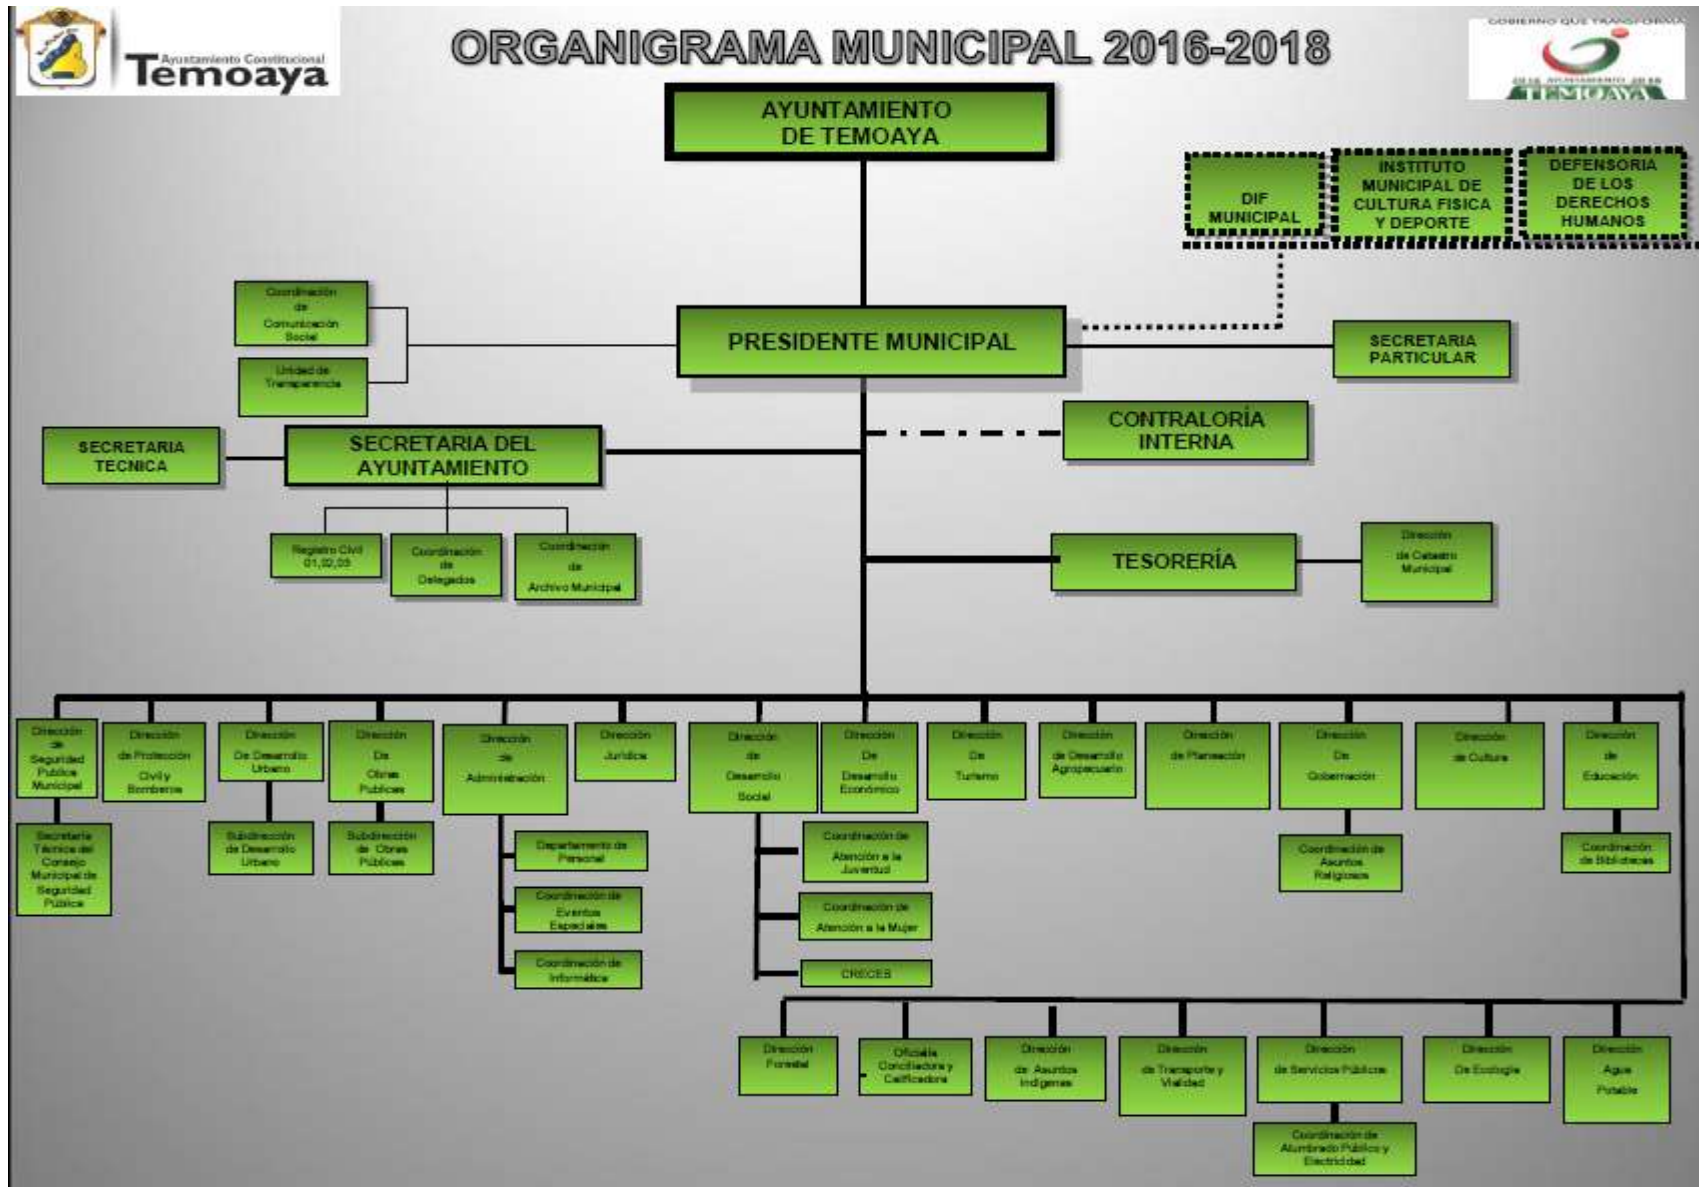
Ayuntamiento Constitucional Temoaya

ORGANIGRAMA MUNICIPAL 2016-2018

GOBIERNO QUE TRANSFORMA
TEMOAYA

AYUNTAMIENTO DE TEMOAYA

DIF MUNICIPAL

INSTITUTO MUNICIPAL DE CULTURA FISICA Y DEPORTE

DEFENSORIA DE LOS DERECHOS HUMANOS

Coordinación de Comunicación Social

Unidad de Transparencia

PRESIDENTE MUNICIPAL

SECRETARIA PARTICULAR

CONTRALORÍA INTERNA

SECRETARIA TECNICA

SECRETARIA DEL AYUNTAMIENTO

Registro Civil 01,02,03

Coordinación de Delegados

Coordinación de Archivo Municipal

TESORERÍA

Dirección de Catastro Municipal

Dirección de Seguridad Publica Municipal

Secretaria Técnica del Consejo Municipal de Seguridad Pública

Dirección de Protección Civil y Bomberos

Dirección De Desarrollo Urbano

Subdirección de Desarrollo Urbano

Dirección De Obras Publicas

Subdirección de Obras Públicas

Dirección de Administración

Departamento de Personal

Coordinación de Eventos Especiales

Coordinación de Informática

Dirección Jurídica

Dirección de Desarrollo Social

Coordinación de Atención a la Juventud

Coordinación de Atención a la Mujer

CRECES

Dirección De Desarrollo Económico

Dirección De Turismo

Dirección de Desarrollo Agropecuario

Dirección de Planeación

Dirección De Gobernación

Coordinación de Asuntos Religiosos

Dirección de Cultura

Dirección de Educación

Coordinación de Bibliotecas

Dirección Forestal

Oficialía Conciliadora y Calificadora

Dirección de Asuntos Indígenas

Dirección de Transporte y Vialidad

Dirección de Servicios Públicos

Coordinación de Alumbrado Público y Electricidad

Dirección De Ecología

Dirección Agua Potable